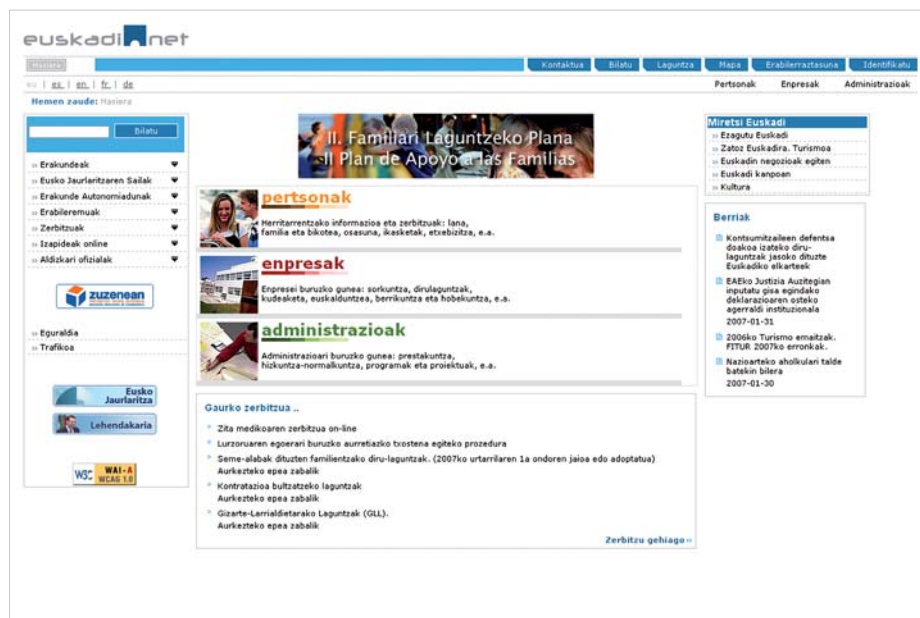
euskadi.net

Hasiera

Kontaktua | Bilatu | Laguntza | Mapa | Erabilerraztasuna | Identifikatu

eu | es | en | fr | de

Pertsonak | Enpresak | Administrazioak

Hemen zaude: Hasiera

Bilatu

» Erakundeak
» Eusko Jaurlaritzaren Sailak
» Erakunde Autonomiadunak
» Erabileremuak
» Zerbitzuak
» Izapideak online
» Aldizkari ofizialak

zuzenean

» Eguraldia
» Trafikoa

Eusko Jaurlaritza

Lehendakaria

W3C WAI-A WCAG 1.0

II. Familiari Laguntzeko Plana
II Plan de Apoyo a las Familias

pertsonak
Herritarrentzako informazioa eta zerbitzuak: lana, familia eta bikotea, osasuna, ikasketak, etxebizitza, e.a.

enpresak
Enpresei buruzko gunea: sorkuntza, dirulaguntzak, kudeaketa, euskalduntzea, berrikuntza eta hobekuntza, e.a.

administrazioak
Administrazioari buruzko gunea: prestakuntza, hizkuntza-normalkuntza, programak eta proiektuak, e.a.

Gaurko zerbitzua ..

Zita medikoaren zerbitzua on-line
Lurzoruaren egoerari buruzko aurretiazko txostena egiteko prozedura
Seme-alabak dituzten familientzako diru-laguntzak. (2007ko urtarrilaren 1a ondoren jaioa edo adoptatua)
Aurkezteko epea zabalik
Kontratazioa bultzatzeko laguntzak
Aurkezteko epea zabalik
Gizarte-Larrialdietarako Laguntzak (GLL).
Aurkezteko epea zabalik

Zerbitzu gehiago »

Miretsi Euskadi
» Ezagutu Euskadi
» Zatoz Euskadira. Turismoa
» Euskadin negozioak egiten
» Euskadi kanpoan
» Kultura

Berriak

Kontsumitzaileen defentsa doakoa izateko diru-laguntzak jasoko dituzte Euskadiko elkarteek

EAEko Justizia Auzitegian inputatu gisa egindako deklarazioaren osteko agerraldi instituzionala
2007-01-31

2006ko Turismo emaitzak. FITUR 2007ko erronkak.

Nazioarteko aholkulari talde batekin bilera
2007-01-30